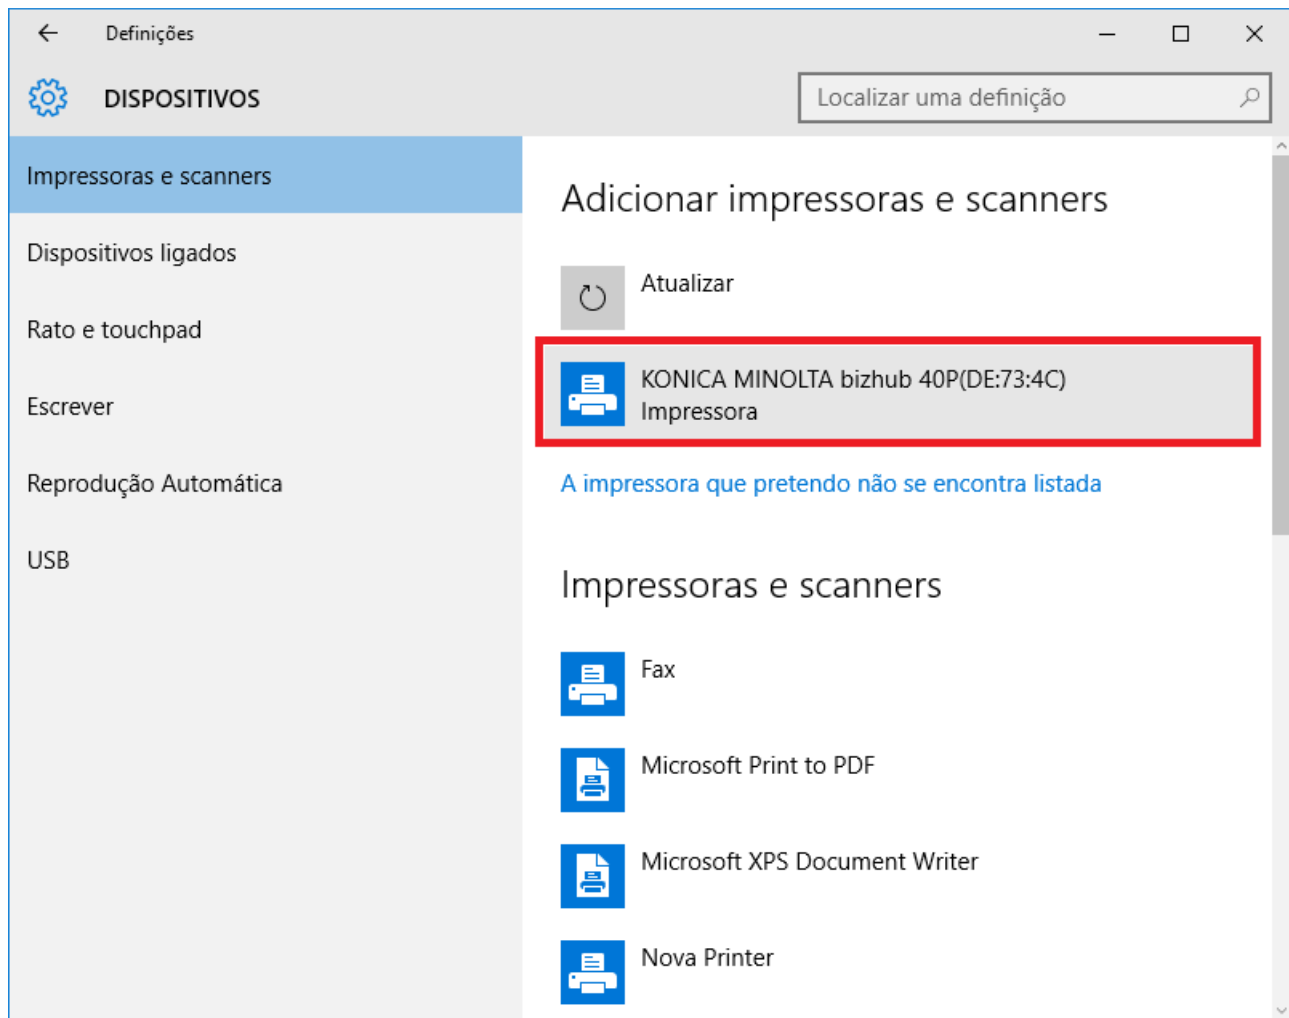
Definições

DISPOSITIVOS

Localizar uma definição

Impressoras e scanners

Dispositivos ligados

Rato e touchpad

Escrever

Reprodução Automática

USB

Adicionar impressoras e scanners

Atualizar

KONICA MINOLTA bizhub 40P(DE:73:4C)
Impressora

A impressora que pretendo não se encontra listada

Impressoras e scanners

Fax

Microsoft Print to PDF

Microsoft XPS Document Writer

Nova Printer